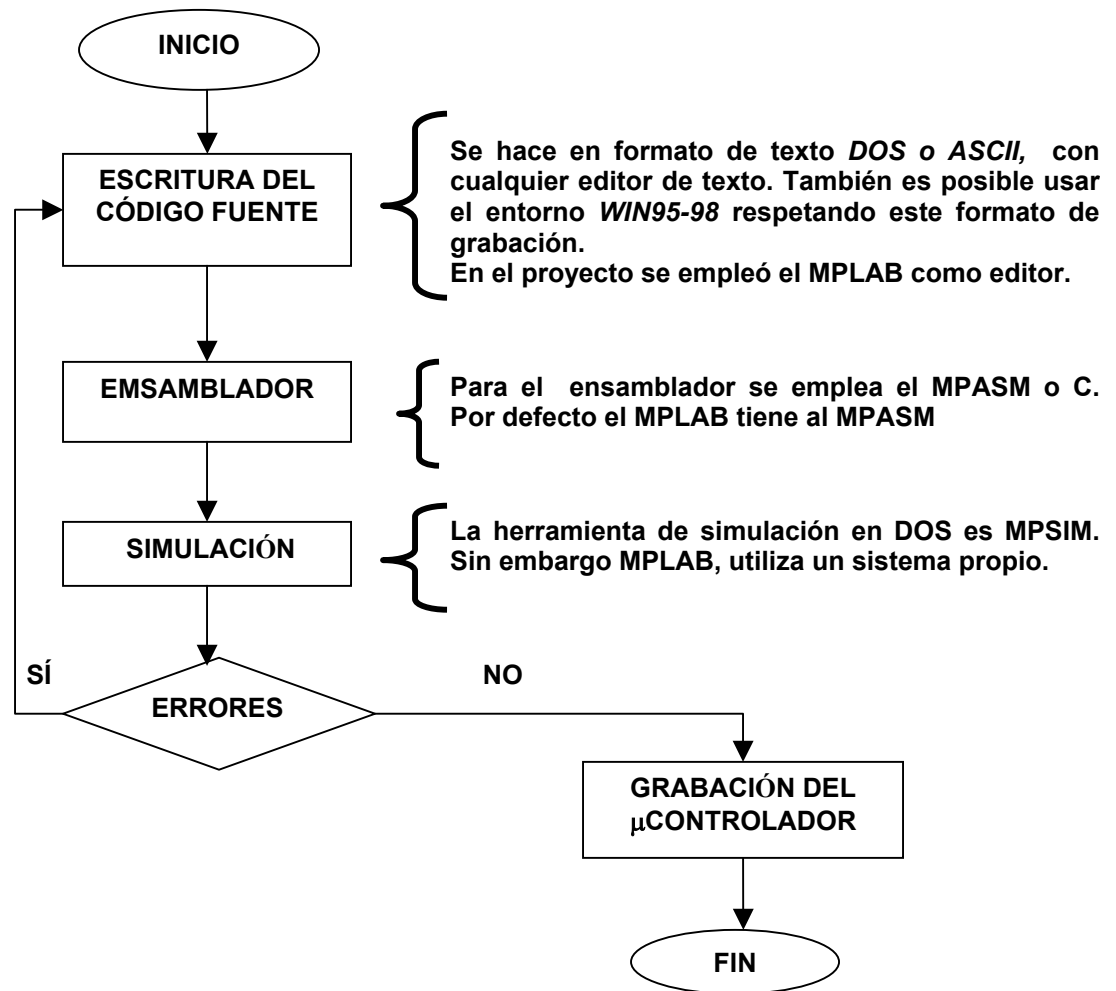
INICIO

ESCRITURA DEL CÓDIGO FUENTE

Se hace en formato de texto DOS o ASCII, con cualquier editor de texto. También es posible usar el entorno WIN95-98 respetando este formato de grabación.
En el proyecto se empleó el MPLAB como editor.

EMSAMBLADOR

Para el ensamblador se emplea el MPASM o C. Por defecto el MPLAB tiene al MPASM

SIMULACIÓN

La herramienta de simulación en DOS es MPSIM. Sin embargo MPLAB, utiliza un sistema propio.

SÍ

ERRORES

NO

GRABACIÓN DEL μCONTROLADOR

FIN